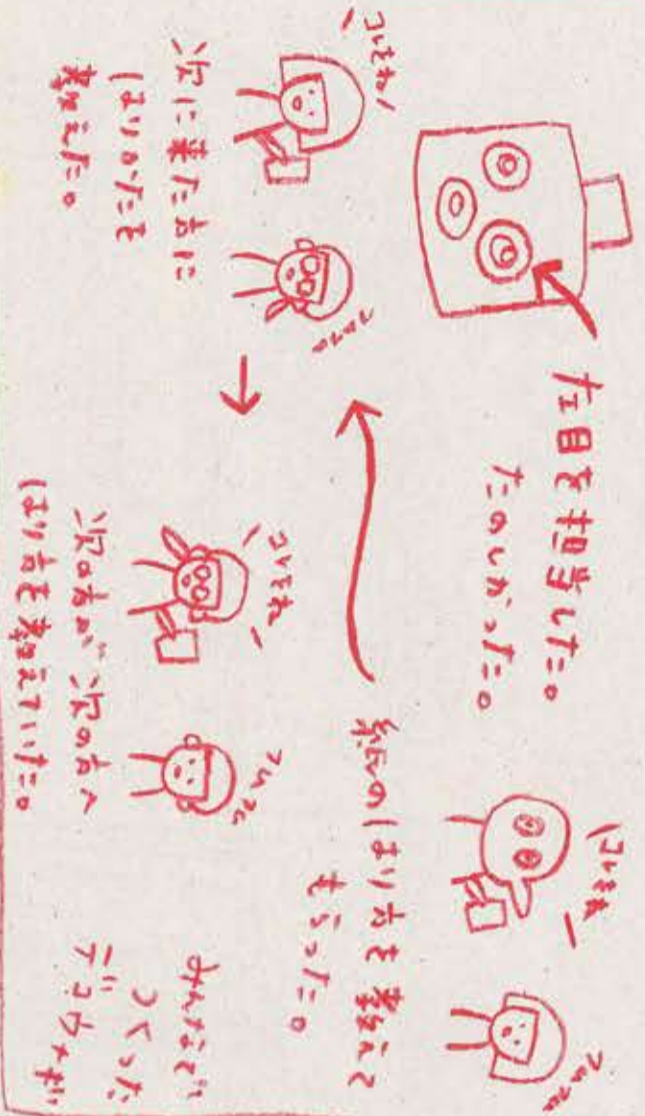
右目を担当した。
たのしかった。

コレをね！
次に来た方に
はりかたを
教えた。

フムフム

コレをね ー
次の方が次の方へ
はり方を教えていった。

フムフム

紙のはり方を教えて
もらった。

コレをね ー

フムフム

みんなでつくったテコウケだ!!